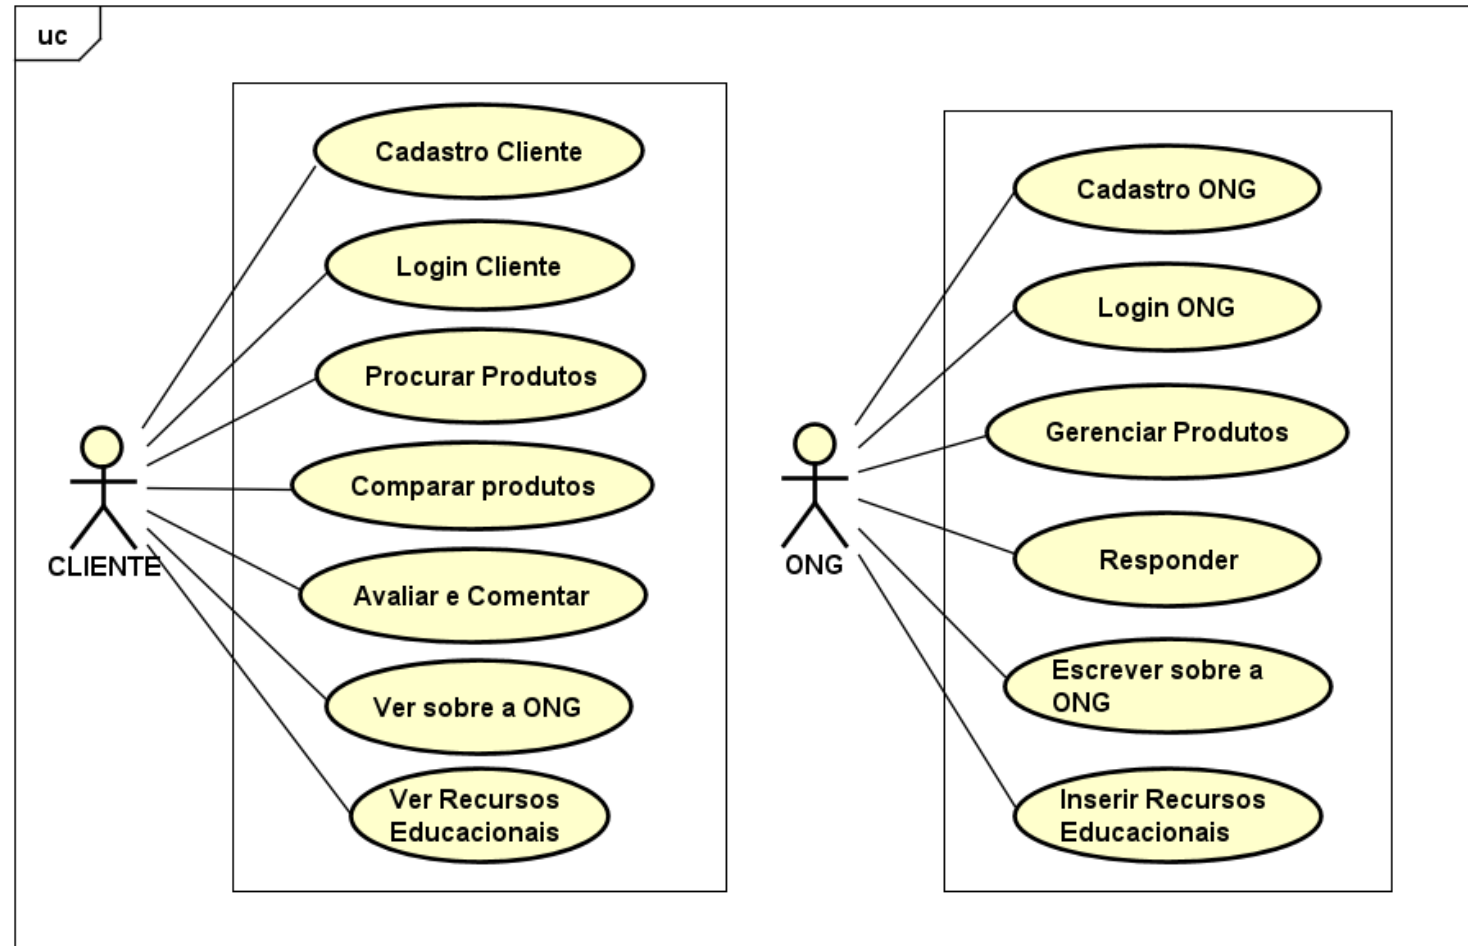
uc

Cadastro Cliente

Login Cliente

Procurar Produtos

Comparar produtos

Avaliar e Comentar

Ver sobre a ONG

Ver Recursos Educacionais

CLIENTE

Cadastro ONG

Login ONG

Gerenciar Produtos

Responder

Escrever sobre a ONG

Inserir Recursos Educacionais

ONG